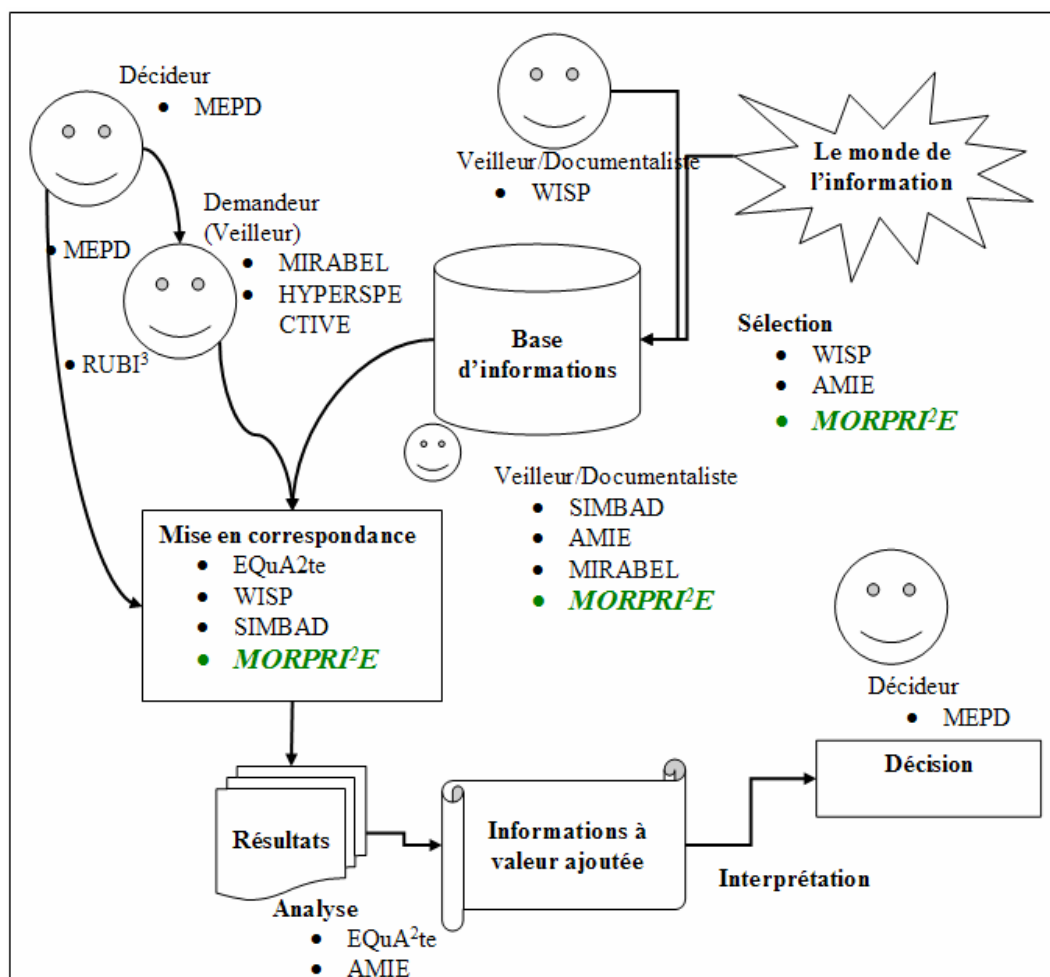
Décideur
• MEPD

Veilleur/Documentaliste
• WISP

Le monde de l'information

Demandeur (Veilleur)
• MIRABEL
• HYPERSPECTIVE

• MEPD

• RUBI$^3$

Base d'informations

Sélection
• WISP
• AMIE
• *MORPRI$^2$E*

Veilleur/Documentaliste
• SIMBAD
• AMIE
• MIRABEL
• *MORPRI$^2$E*

Mise en correspondance
• EQuA2te
• WISP
• SIMBAD
• *MORPRI$^2$E*

Décideur
• MEPD

Décision

Résultats

Informations à valeur ajoutée

Interprétation

Analyse
• EQuA$^2$te
• AMIE